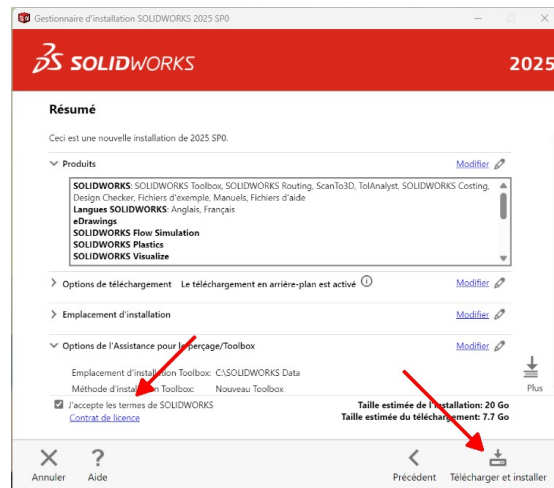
Gestionnaire d'installation SOLIDWORKS 2025 SP0

SOLIDWORKS

2025

Résumé

Ceci est une nouvelle installation de 2025 SP0.

Produits

Modifier

SOLIDWORKS: SOLIDWORKS Toolbox, SOLIDWORKS Routing, ScanTo3D, TolAnalyst, SOLIDWORKS Costing, Design Checker, Fichiers d'exemple, Manuels, Fichiers d'aide
Langues SOLIDWORKS: Anglais, Français
eDrawings
SOLIDWORKS Flow Simulation
SOLIDWORKS Plastics
SOLIDWORKS Visualize

Options de téléchargement Le téléchargement en arrière-plan est activé

Modifier

Emplacement d'installation

Modifier

Options de l'Assistance pour le perçage/Toolbox

Modifier

Emplacement d'installation Toolbox: C:\SOLIDWORKS Data
Méthode d'installation Toolbox: Nouveau Toolbox

Plus

J'accepte les termes de SOLIDWORKS
Contrat de licence

Taille estimée de l'installation: 20 Go
Taille estimée du téléchargement: 7.7 Go

Annuler

Aide

Précédent

Télécharger et installer